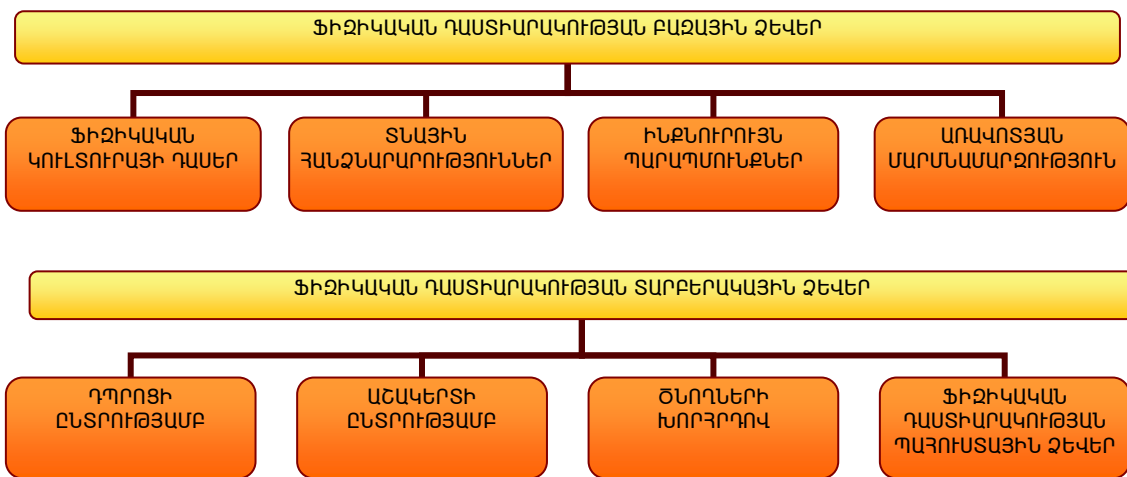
ՖԻԶԻԿԱԿԱՆ ԴԱՍՏԻԱՐԱԿՈՒԹՅԱՆ ԲԱԶԱՅԻՆ ՁԵՎԵՐ

ՖԻԶԻԿԱԿԱՆ ԿՈՒԼՏՈՒՐԱՅԻ ԴԱՍԵՐ

ՏՆԱՅԻՆ ՀԱՆՁՆԱՐԱՐՈՒԹՅՈՒՆՆԵՐ

ԻՆՔՆՈՒՐՈՒՅՆ ՊԱՐԱՊՄՈՒՆՔՆԵՐ

ԱՌԱՎՈՏՅԱՆ ՄԱՐՄՆԱՄԱՐԶՈՒԹՅՈՒՆ

ՖԻԶԻԿԱԿԱՆ ԴԱՍՏԻԱՐԱԿՈՒԹՅԱՆ ՏԱՐԲԵՐԱԿԱՅԻՆ ՁԵՎԵՐ

ԴՊՐՈՑԻ ԸՆՏՐՈՒԹՅԱՄԲ

ԱՇԱԿԵՐՏԻ ԸՆՏՐՈՒԹՅԱՄԲ

ԾՆՈՂՆԵՐԻ ԽՈՐՀՐԴՈՎ

ՖԻԶԻԿԱԿԱՆ ԴԱՍՏԻԱՐԱԿՈՒԹՅԱՆ ՊԱՀՈՒՍՏԱՅԻՆ ՁԵՎԵՐ